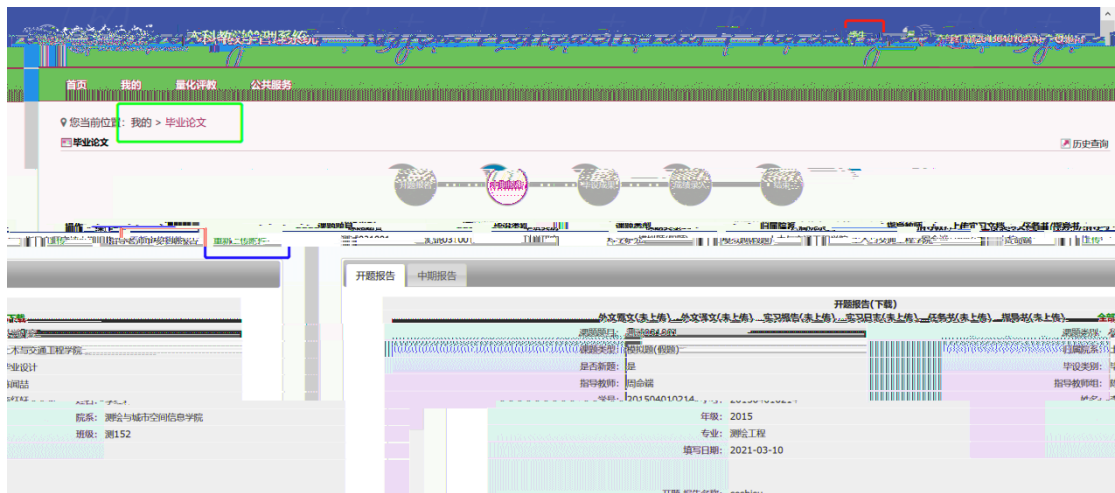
首页 我的 量化评教 公共服务

您当前位置: 我的 > 毕业论文

毕业论文

历史查询

开题报告 中期报告

开题报告(下载)

外文原文(未上传) 外文译文(未上传) 实习报告(未上传) 实习日志(未上传) 任务书(未上传) 指导书(未上传)

是否新题: 是

指导教师: 周命端

学号: 201504010214

年级: 2015

院系: 测绘与城市空间信息学院

专业: 测绘工程

班级: 测152

填写日期: 2021-03-10